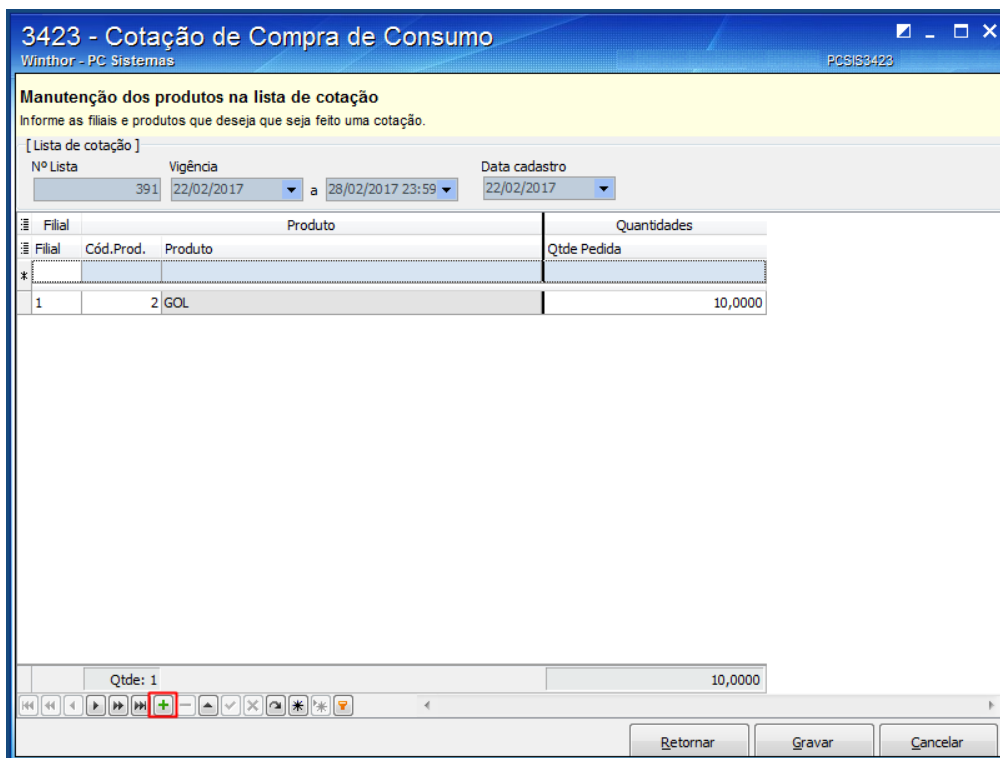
3423 - Cotação de Compra de Consumo
Winthor - PC Sistemas
PCSIS3423

Manutenção dos produtos na lista de cotação
Informe as filiais e produtos que deseja que seja feito uma cotação.

[ Lista de cotação ]
Nº Lista 391
Vigência 22/02/2017 a 28/02/2017 23:59
Data cadastro 22/02/2017

| Filial | Produto | | Quantidades |
|---|---|---|---|
| Filial | Cód.Prod. | Produto | Qtde Pedida |
| * | | | |
| 1 | 2 | GOL | 10,0000 |

Qtde: 1
10,0000

Retornar
Gravar
Cancelar